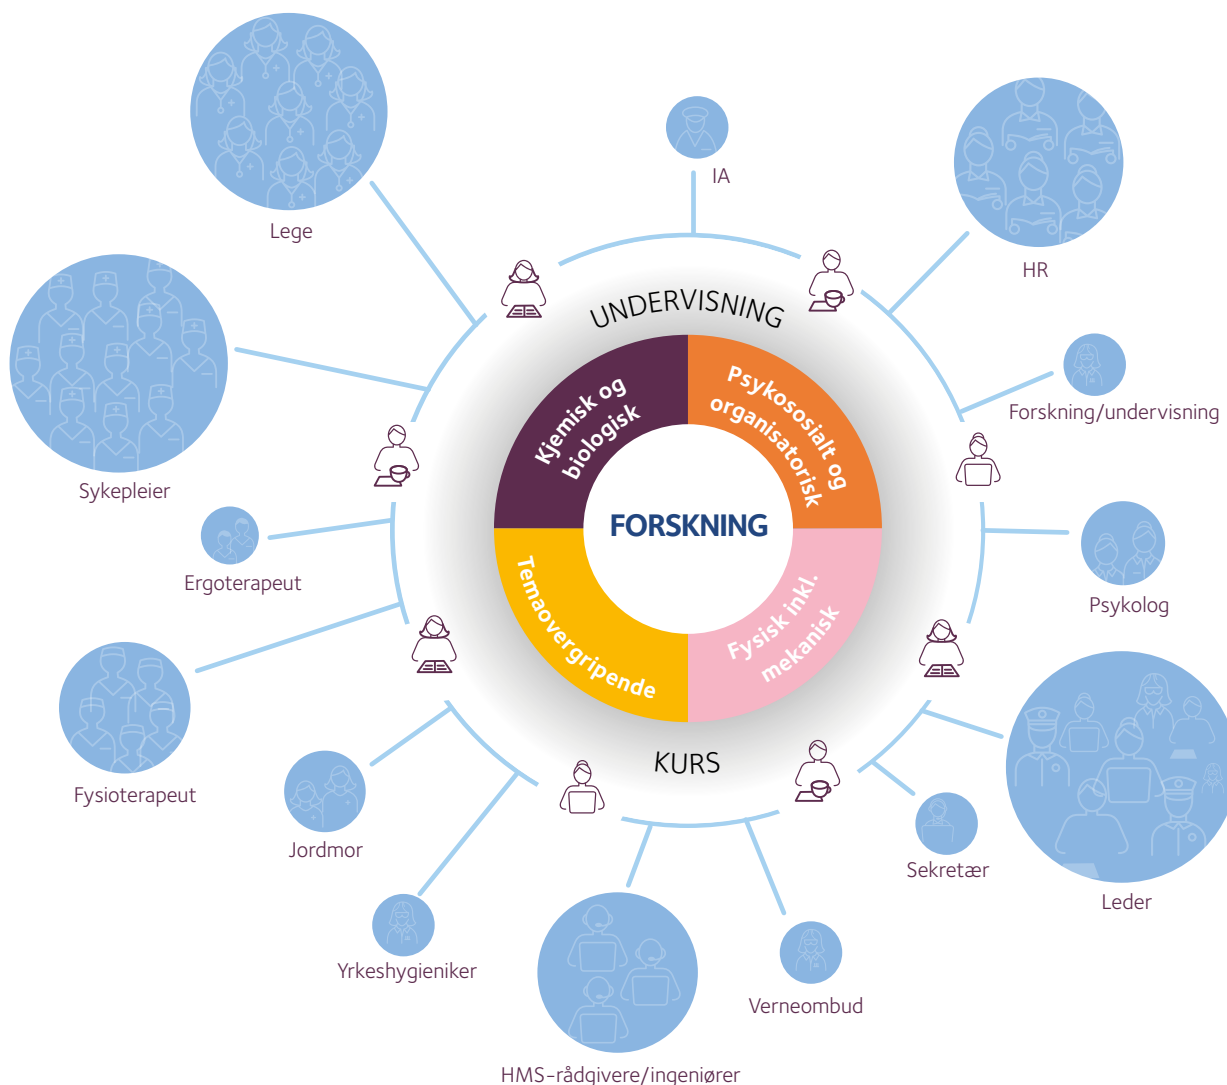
IA

Lege

HR

UNDERVISNING

Forskning/undervisning

Sykepleier

Kjemisk og biologisk

Psykososialt og organisatorisk

FORSKNING

Temaovergripende

Fysisk inkl. mekanisk

Ergoterapeut

Psykolog

Fysioterapeut

KURS

Jordmor

Sekretær

Leder

Yrkeshygieniker

Verneombud

HMS-rådgivere/ingeniører